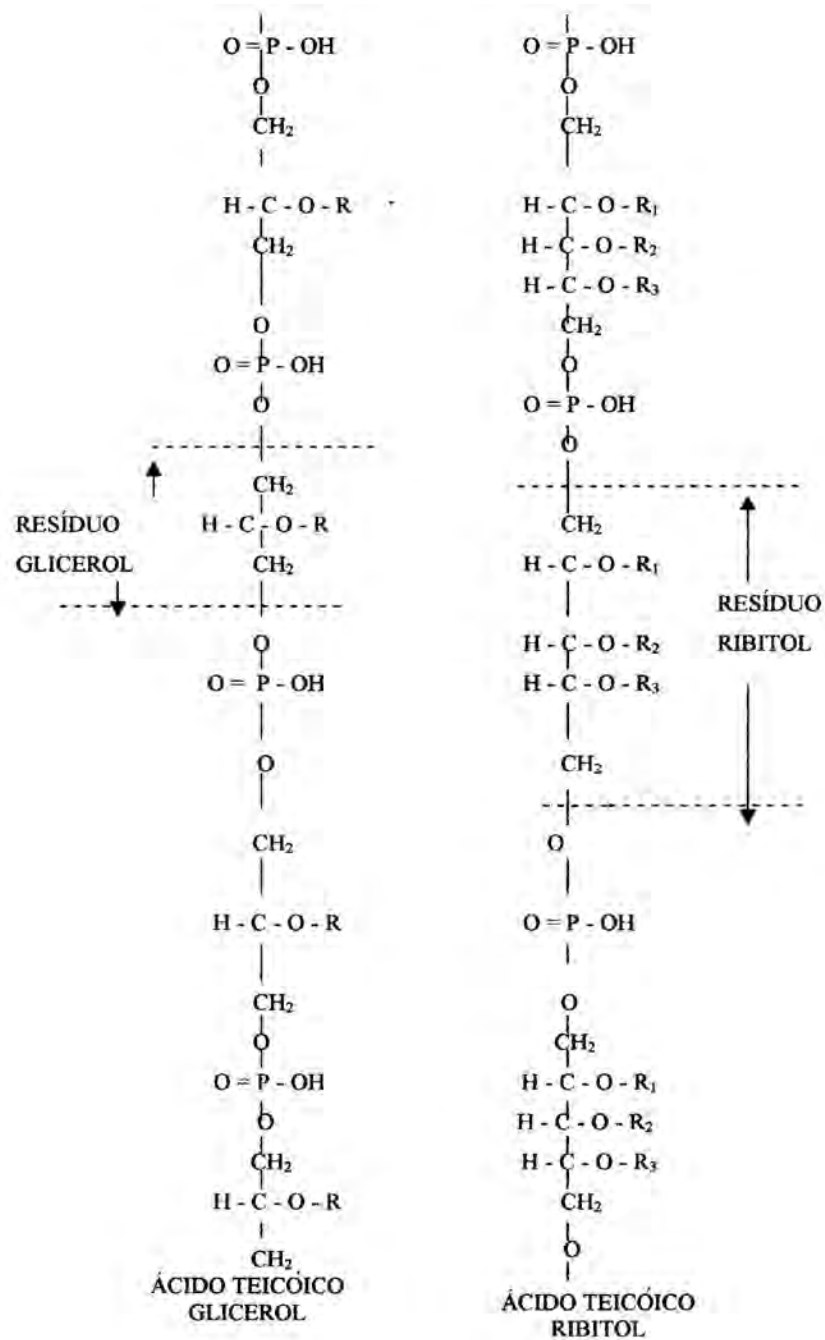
O = P - OH
O
$CH_2$
H - C - O - R
$CH_2$
O
O = P - OH
O
$CH_2$
H - C - O - R
$CH_2$
O
O = P - OH
O
$CH_2$
H - C - O - R
$CH_2$
O
O = P - OH
O
$CH_2$
H - C - O - R
$CH_2$
ÁCIDO TEICÓICO GLICEROL

RESÍDUO GLICEROL

O = P - OH
O
$CH_2$
H - C - O - $R_1$
H - C - O - $R_2$
H - C - O - $R_3$
$CH_2$
O
O = P - OH
O
$CH_2$
H - C - O - $R_1$
H - C - O - $R_2$
H - C - O - $R_3$
$CH_2$
O
O = P - OH
O
$CH_2$
H - C - O - $R_1$
H - C - O - $R_2$
H - C - O - $R_3$
$CH_2$
O
ÁCIDO TEICÓICO RIBITOL

RESÍDUO RIBITOL